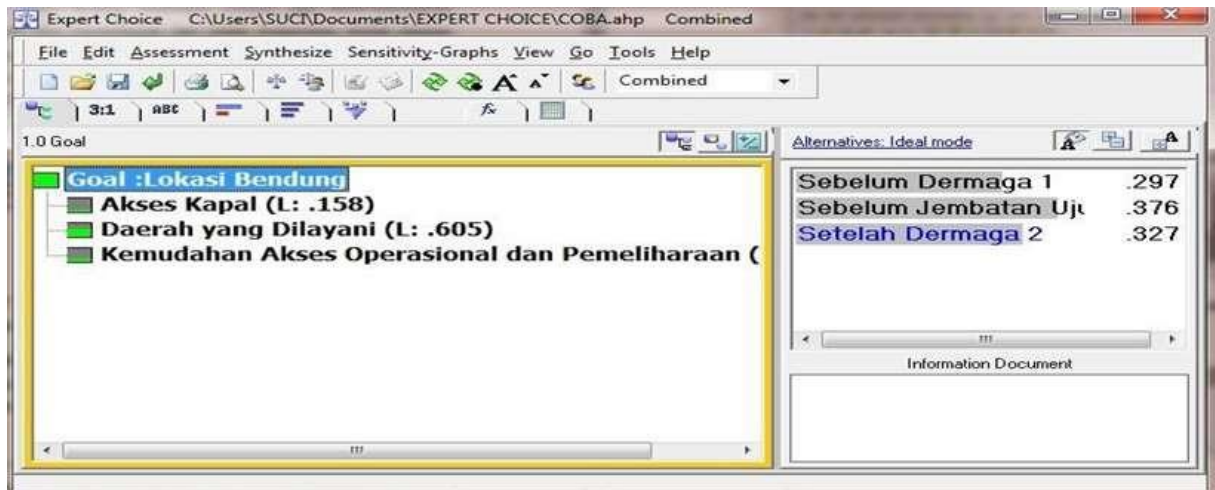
Expert Choice C:\Users\SUCI\Documents\EXPERT CHOICE\COBA.ahp Combined

File Edit Assessment Synthesize Sensitivity-Graphs View Go Tools Help

Combined

3:1 ABC

1.0 Goal

Goal :Lokasi Bendung
Akses Kapal (L: .158)
Daerah yang Dilayani (L: .605)
Kemudahan Akses Operasional dan Pemeliharaan (

Alternatives: Ideal mode

| | |
|---|---|
| Sebelum Dermaga 1 | .297 |
| Sebelum Jembatan Uju | .376 |
| Setelah Dermaga 2 | .327 |

Information Document